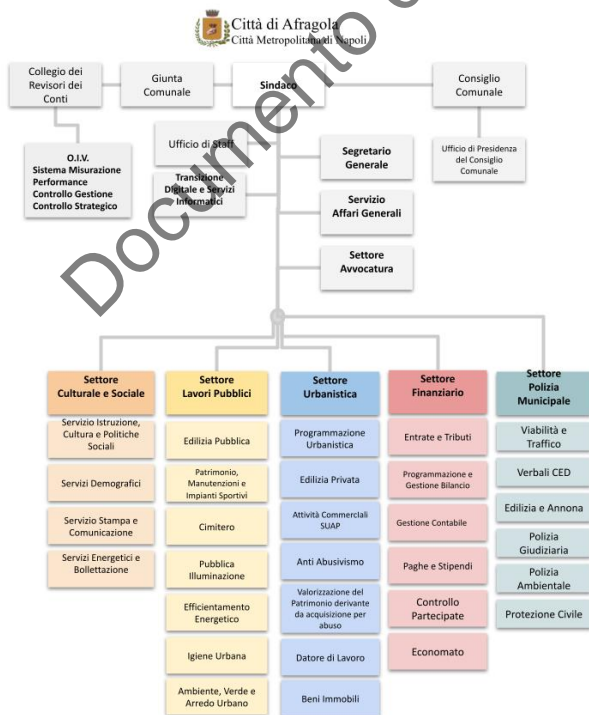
Città di Afragola
Città Metropolitana di Napoli

Collegio dei Revisori dei Conti

Giunta Comunale

Sindaco

Consiglio Comunale

O.I.V. Sistema Misurazione Performance Controllo Gestione Controllo Strategico

Ufficio di Staff

Transizione Digitale e Servizi Informatici

Segretario Generale

Servizio Affari Generali

Settore Avvocatura

Ufficio di Presidenza del Consiglio Comunale

Documento

Settore Culturale e Sociale

Servizio Istruzione, Cultura e Politiche Sociali

Servizi Demografici

Servizio Stampa e Comunicazione

Servizi Energetici e Bollettazione

Settore Lavori Pubblici

Edilizia Pubblica

Patrimonio, Manutenzioni e Impianti Sportivi

Cimitero

Pubblica Illuminazione

Efficientamento Energetico

Igiene Urbana

Ambiente, Verde e Arredo Urbano

Settore Urbanistica

Programmazione Urbanistica

Edilizia Privata

Attività Commerciali SUAP

Anti Abusivismo

Valorizzazione del Patrimonio derivante da acquisizione per abuso

Datore di Lavoro

Beni Immobili

Settore Finanziario

Entrate e Tributi

Programmazione e Gestione Bilancio

Gestione Contabile

Paghe e Stipendi

Controllo Partecipate

Economato

Settore Polizia Municipale

Viabilità e Traffico

Verbali CED

Edilizia e Annona

Polizia Giudiziaria

Polizia Ambientale

Protezione Civile